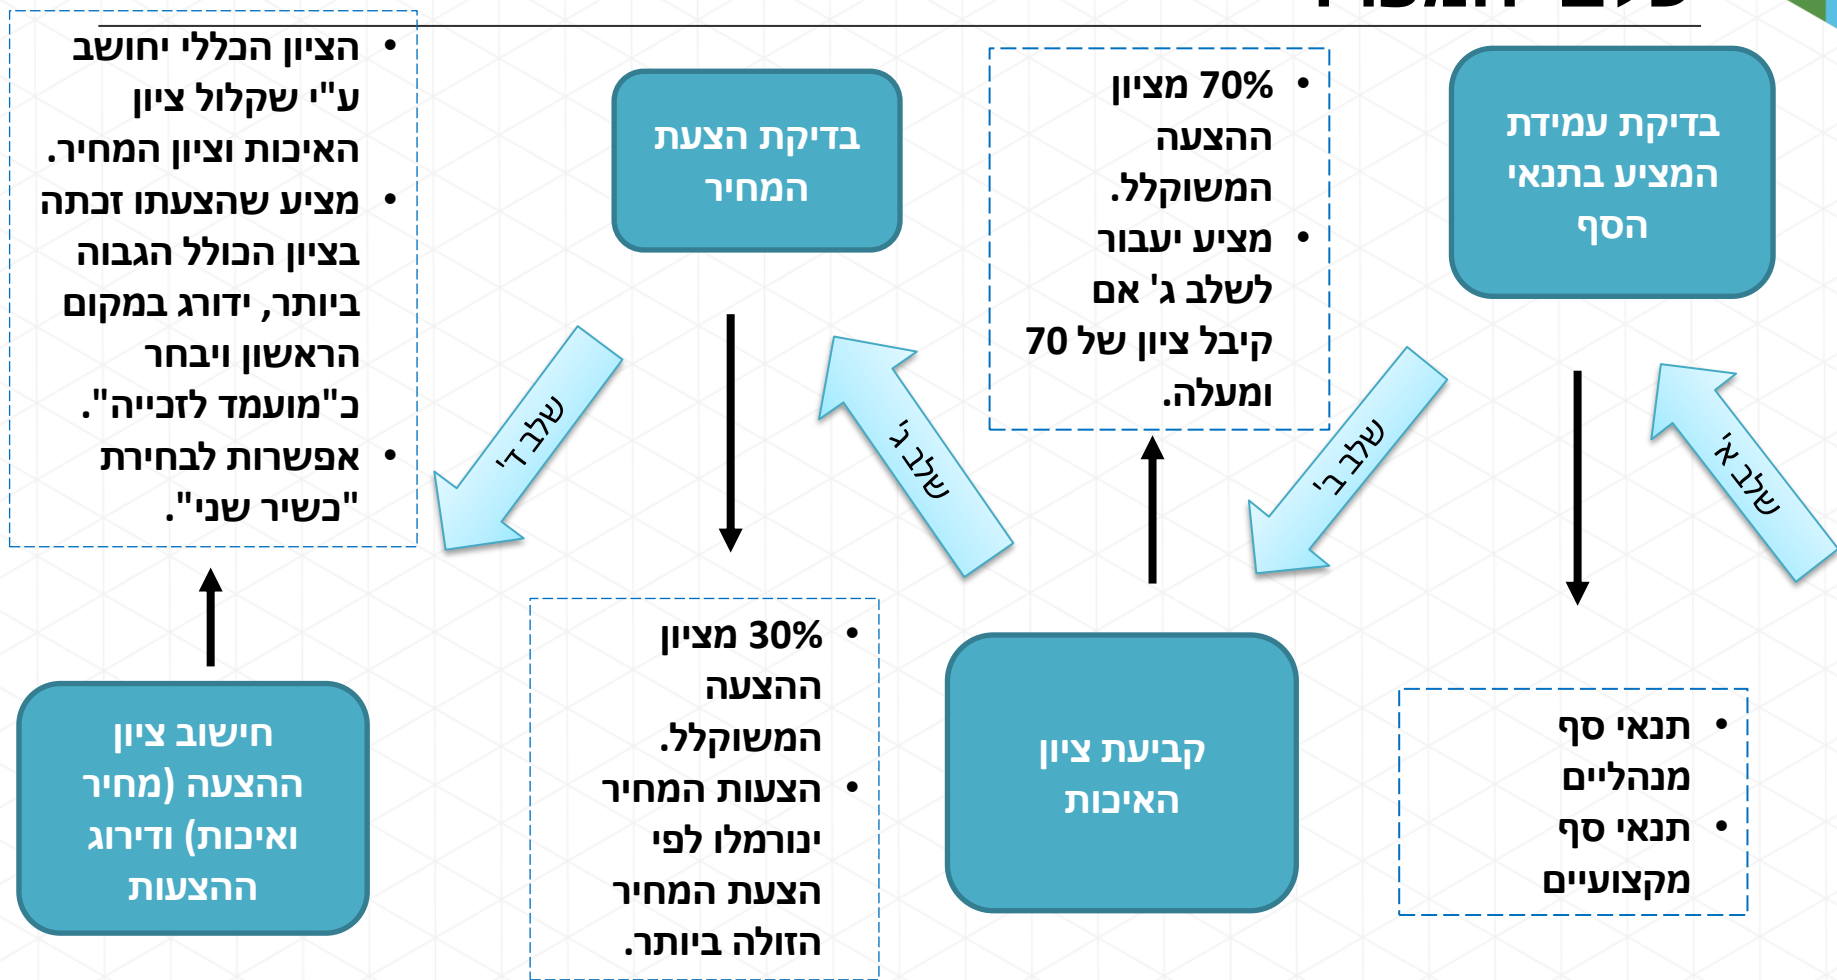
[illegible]

בדיקת עמידת המציע בתנאי הסף

שלב א'

- תנאי סף מנהליים
- תנאי סף מקצועיים

שלב ב'

קביעת ציון האיכות

- 70% מציון ההצעה המשוקלל.
- מציע יעבור לשלב ג' אם קיבל ציון של 70 ומעלה.

שלב ג'

בדיקת הצעת המחיר

- 30% מציון ההצעה המשוקלל.
- הצעות המחיר ינורמלו לפי הצעת המחיר הזולה ביותר.

שלב ד'

- הציון הכללי יחושב ע"י שקלול ציון האיכות וציון המחיר.
- מציע שהצעתו זכתה בציון הכולל הגבוה ביותר, ידורג במקום הראשון ויבחר כ"מועמד לזכייה".
- אפשרות לבחירת "כשיר שני".

חישוב ציון ההצעה (מחיר ואיכות) ודירוג ההצעות